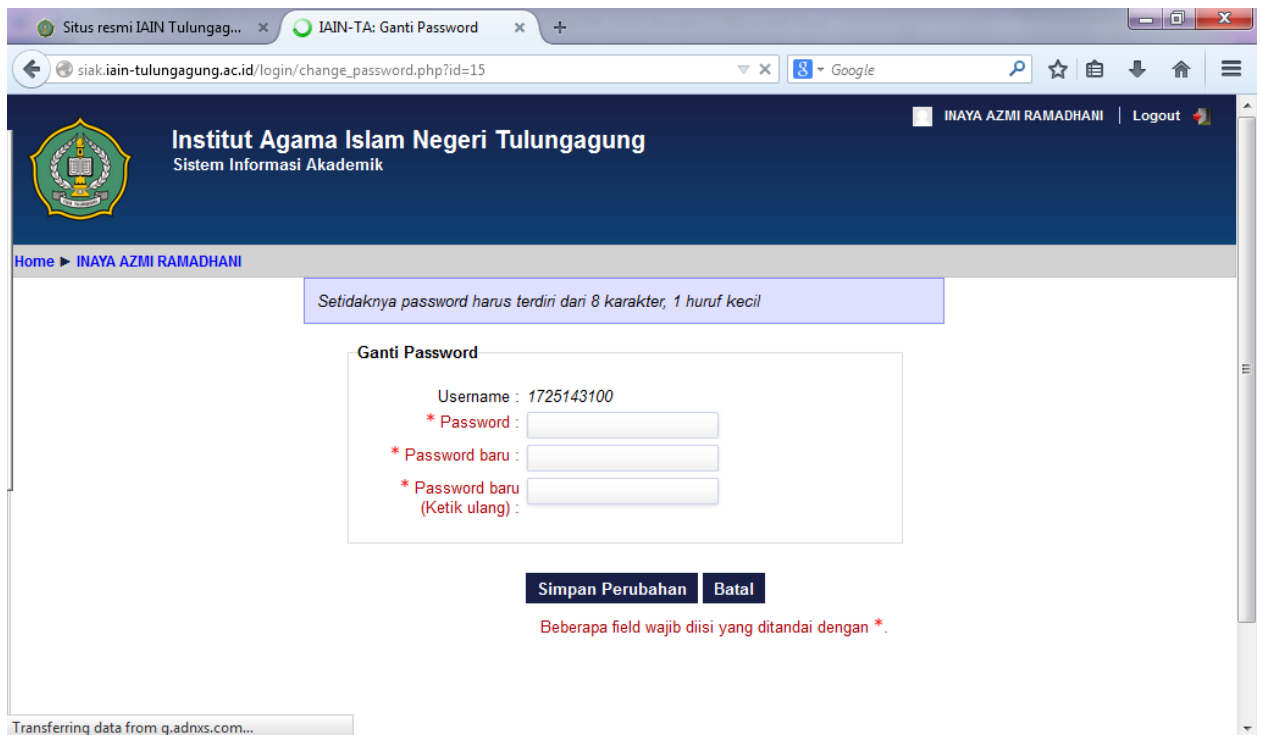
Situs resmi IAIN Tulungag... ×
IAIN-TA: Ganti Password ×
+

siak.iain-tulungagung.ac.id/login/change_password.php?id=15

Google

INAYA AZMI RAMADHANI | Logout

Institut Agama Islam Negeri Tulungagung
Sistem Informasi Akademik

Home ► INAYA AZMI RAMADHANI

Setidaknya password harus terdiri dari 8 karakter, 1 huruf kecil

Ganti Password

Username : 1725143100
* Password :
* Password baru :
* Password baru (Ketik ulang) :

Simpan Perubahan
Batal

Beberapa field wajib diisi yang ditandai dengan *.

Transferring data from g.adnxs.com...